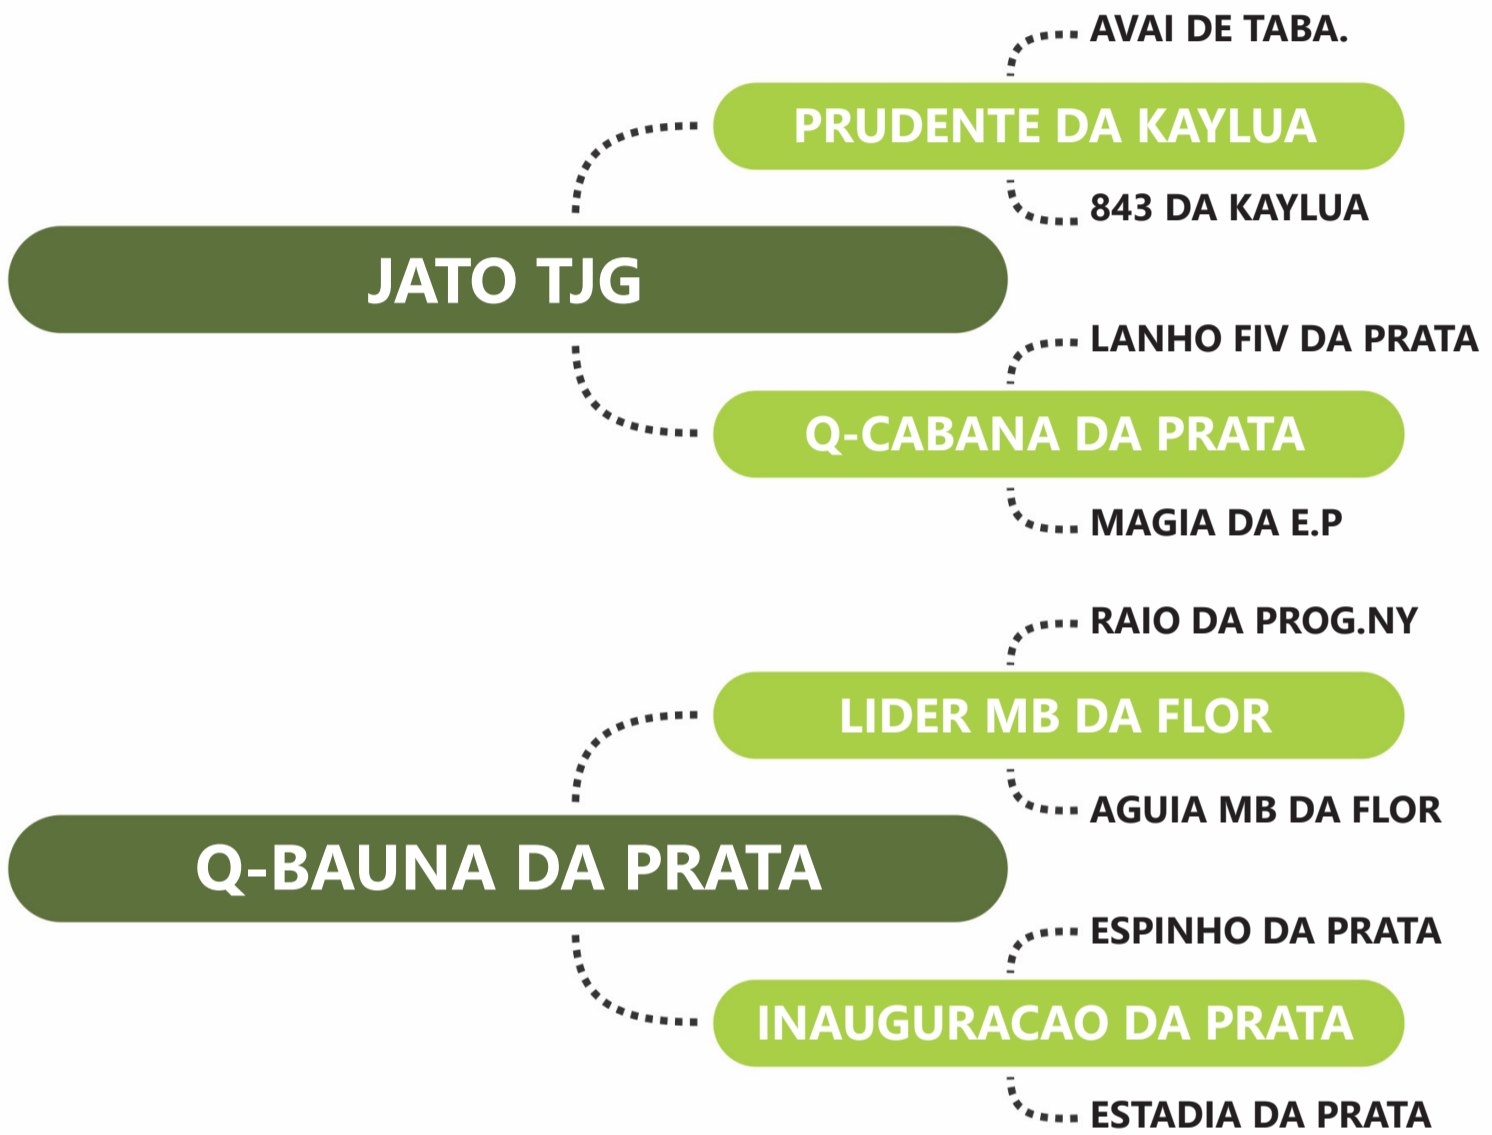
AVAI DE TABA.

PRUDENTE DA KAYLUA

843 DA KAYLUA

JATO TJG

LANHO FIV DA PRATA

Q-CABANA DA PRATA

MAGIA DA E.P

RAIO DA PROG.NY

LIDER MB DA FLOR

AGUIA MB DA FLOR

Q-BAUNA DA PRATA

ESPINHO DA PRATA

INAUGURACAO DA PRATA

ESTADIA DA PRATA